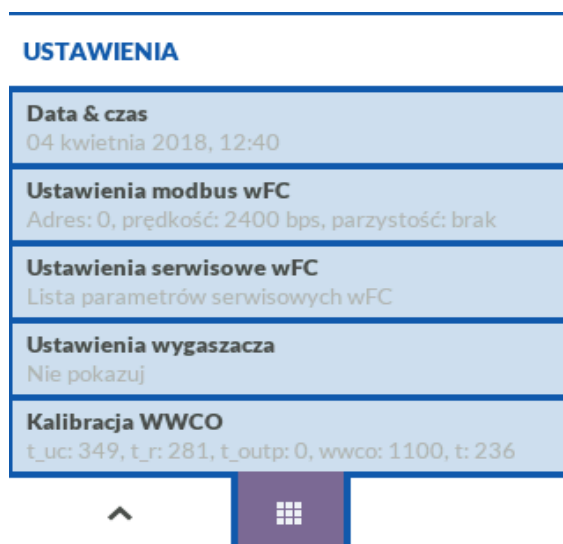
USTAWIENIA

Data & czas
04 kwietnia 2018, 12:40

Ustawienia modbus wFC
Adres: 0, prędkość: 2400 bps, parzystość: brak

Ustawienia serwisowe wFC
Lista parametrów serwisowych wFC

Ustawienia wygaszacza
Nie pokazuj

Kalibracja WWCO
t_uc: 349, t_r: 281, t_outp: 0, wwco: 1100, t: 236